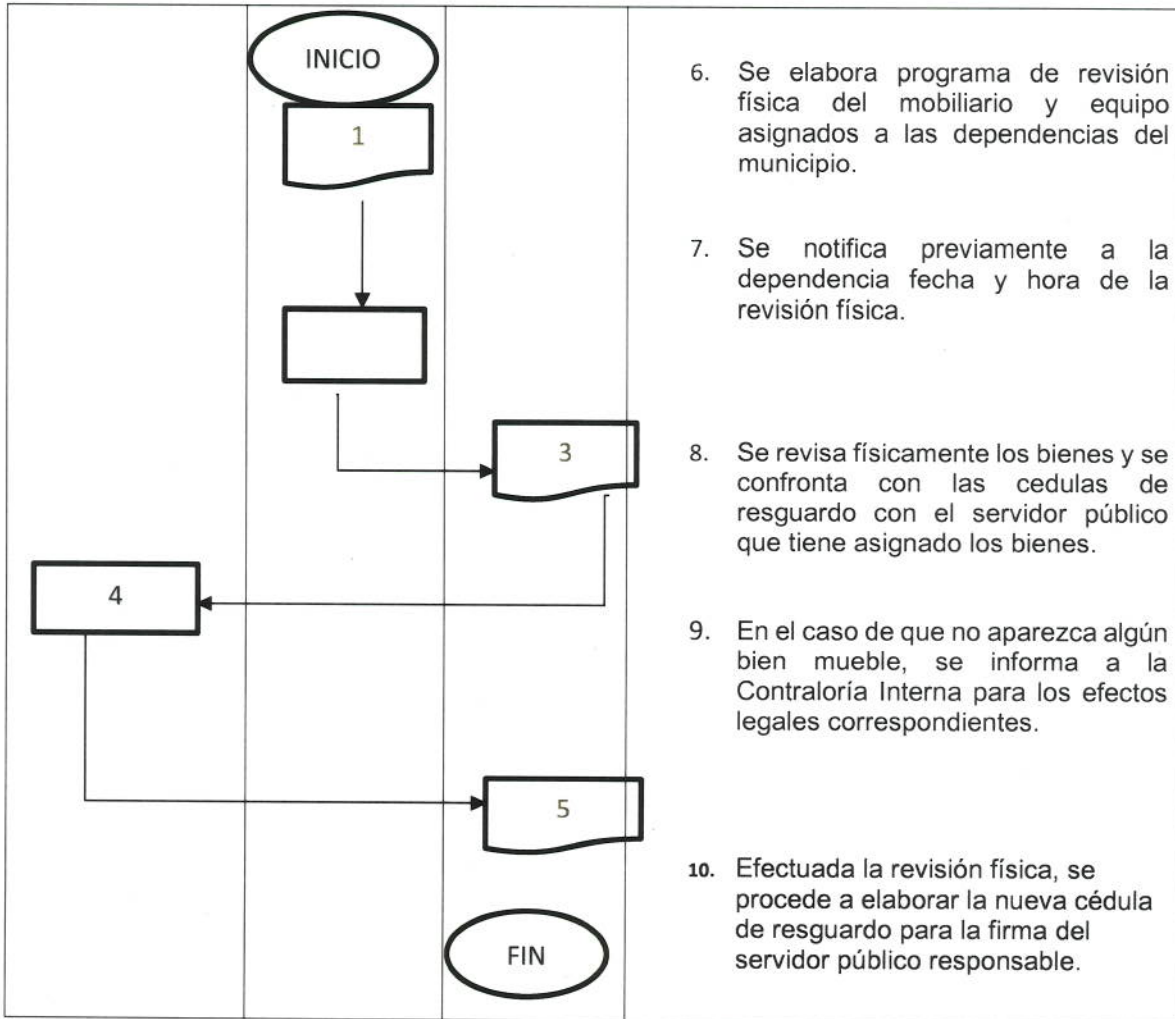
INICIO

1

3

4

5

FIN

6. Se elabora programa de revisión física del mobiliario y equipo asignados a las dependencias del municipio.

7. Se notifica previamente a la dependencia fecha y hora de la revisión física.

8. Se revisa físicamente los bienes y se confronta con las cedulas de resguardo con el servidor público que tiene asignado los bienes.

9. En el caso de que no aparezca algún bien mueble, se informa a la Contraloría Interna para los efectos legales correspondientes.

10. Efectuada la revisión física, se procede a elaborar la nueva cédula de resguardo para la firma del servidor público responsable.